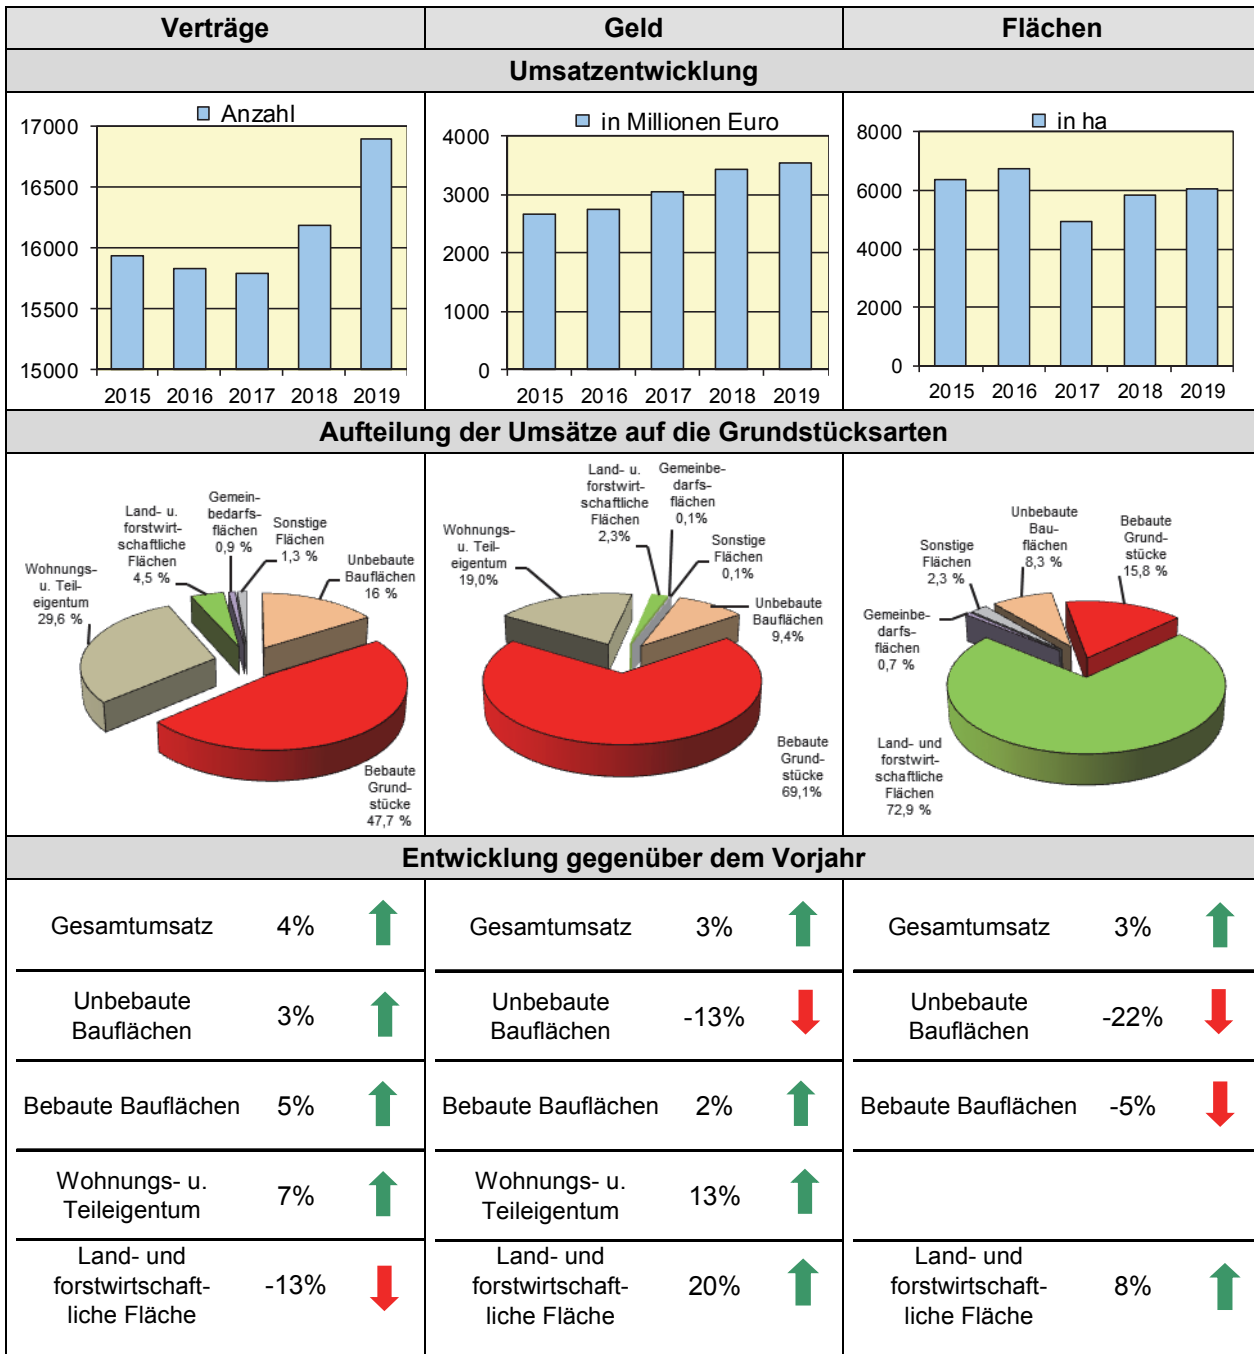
| Verträge | Geld | Flächen |
|---|---|---|
| **Umsatzentwicklung** | | |
| Anzahl<br>17000<br>16500<br>16000<br>15500<br>15000<br>2015 2016 2017 2018 2019 | in Millionen Euro<br>4000<br>3000<br>2000<br>1000<br>0<br>2015 2016 2017 2018 2019 | in ha<br>8000<br>6000<br>4000<br>2000<br>0<br>2015 2016 2017 2018 2019 |
| **Aufteilung der Umsätze auf die Grundstücksarten** | | |
| Land- u. forstwirtschaftliche Flächen 4,5 %<br>Gemeinbedarfsflächen 0,9 %<br>Sonstige Flächen 1,3 %<br>Unbebaute Bauflächen 16 %<br>Wohnungs- u. Teileigentum 29,6 %<br>Bebaute Grundstücke 47,7 % | Land- u. forstwirtschaftliche Flächen 2,3%<br>Gemeinbedarfsflächen 0,1%<br>Wohnungs- u. Teileigentum 19,0%<br>Sonstige Flächen 0,1%<br>Unbebaute Bauflächen 9,4%<br>Bebaute Grundstücke 69,1% | Unbebaute Bauflächen 8,3 %<br>Bebaute Grundstücke 15,8 %<br>Sonstige Flächen 2,3 %<br>Gemeinbedarfsflächen 0,7 %<br>Land- und forstwirtschaftliche Flächen 72,9 % |
| **Entwicklung gegenüber dem Vorjahr** | | |
| Gesamtumsatz 4% | Gesamtumsatz 3% | Gesamtumsatz 3% |
| Unbebaute Bauflächen 3% | Unbebaute Bauflächen -13% | Unbebaute Bauflächen -22% |
| Bebaute Bauflächen 5% | Bebaute Bauflächen 2% | Bebaute Bauflächen -5% |
| Wohnungs- u. Teileigentum 7% | Wohnungs- u. Teileigentum 13% | |
| Land- und forstwirtschaftliche Fläche -13% | Land- und forstwirtschaftliche Fläche 20% | Land- und forstwirtschaftliche Fläche 8% |